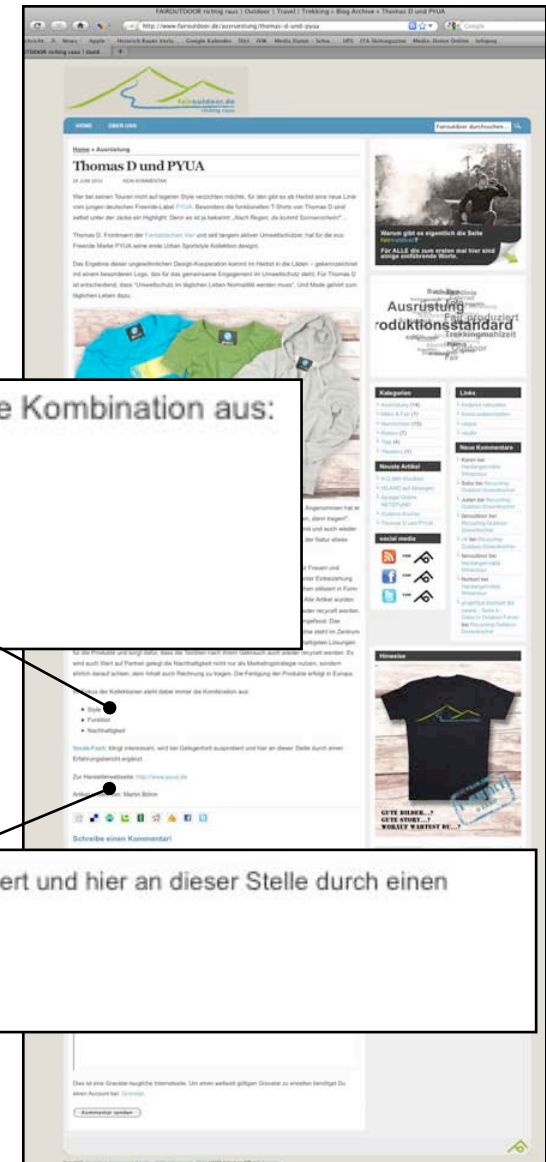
FAIROUTDOOR richtig raus | Outdoor | Travel | Trekking » Blog Archive » Thomas D und PYUA

http://www.fairoutdoor.de/ausruestung/thomas-d-und-pyua

Google

fairoutdoor.de

HOME ÜBER UNS

Fairoutdoor durchsuchen...

Home » Ausrüstung

Thomas D und PYUA

KEIN KOMMENTAR

Wer bei seinen Touren nicht auf legeren Style verzichten möchte, für den gibt es ab Herbst eine neue Line vom jungen deutschen Freeride-Label PYUA. Besonders die fair produzierten T-Shirts von Thomas D und selbst unter der Jacke ein Highlight. Denn es ist ja bekannt: „Nach Regen, da kommt Sonnenschein!"

Thomas D, Frontmann der Fantastischen Vier und seit langem aktiver Umweltschützer, hat für die eco Freeride Marke PYUA seine erste Urban Sportstyle Kollektion designt.

Das Ergebnis dieser ungewöhnlichen Design-Kooperation kommt im Herbst in die Läden – gekennzeichnet mit einem besonderen Logo, das für das gemeinsame Engagement im Umweltschutz steht. Für Thomas D ist entscheidend, dass "Umweltschutz im täglichen Leben Normalität werden muss". Und Mode gehört zum täglichen Leben dazu.

e Kombination aus:

Style
Funktion
Nachhaltigkeit

ert und hier an dieser Stelle durch einen

Zur Herstellerwebseite: http://www.pyua.de

Artikel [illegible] Martin Böhm

Schreibe einen Kommentar!

Dies ist eine Gravatar-taugliche Internetseite. Um einen weltweit gültigen Gravatar zu erstellen benötigst Du einen Account bei: Gravatar.

Kommentar senden

Warum gibt es eigentlich die Seite fairoutdoor?
Für ALLE die zum ersten mal hier sind einige einführende Worte.

Ausrüstung
roduktionsstandard
Trekkingmahlzeit
Fair produziert
Outdoor

Kategorien
Neueste Artikel
social media
Links
Neue Kommentare
Hinweise

GUTE BILDER...?
GUTE STORY...?
WORAUF WARTEST DU...?